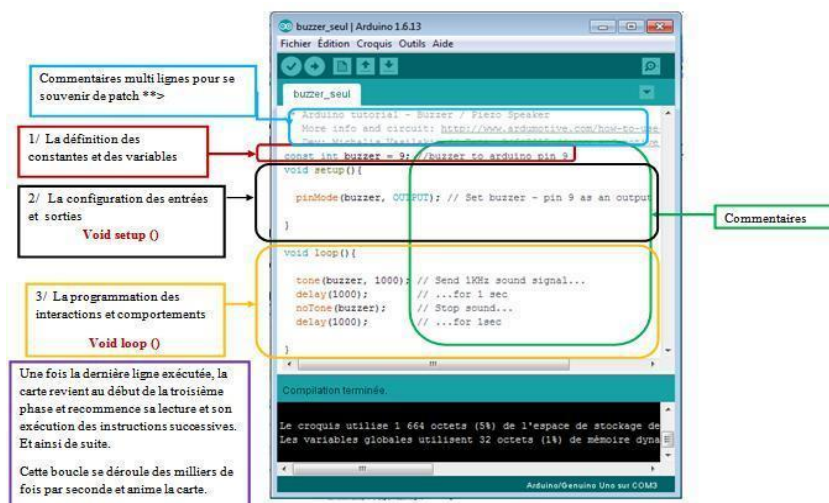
buzzer_seul | Arduino 1.6.13

Fichier Édition Croquis Outils Aide

buzzer_seul

Commentaires multi lignes pour se souvenir de patch **>

/* Arduino tutorial - Buzzer / Piezo Speaker
More info and circuit: http://www.ardumotive.com/how-to-use
Dev: Michalis Vasilakis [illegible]

1/ La définition des constantes et des variables

const int buzzer = 9; //buzzer to arduino pin 9

2/ La configuration des entrées et sorties
Void setup ()

void setup(){

pinMode(buzzer, OUTPUT); // Set buzzer - pin 9 as an output

}

Commentaires

void loop(){

3/ La programmation des interactions et comportements
Void loop ()

tone(buzzer, 1000); // Send 1KHz sound signal...
delay(1000); // ...for 1 sec
noTone(buzzer); // Stop sound...
delay(1000); // ...for 1sec

}

Une fois la dernière ligne exécutée, la carte revient au début de la troisième phase et recommence sa lecture et son exécution des instructions successives. Et ainsi de suite.

Cette boucle se déroule des milliers de fois par seconde et anime la carte.

Compilation terminée.

Le croquis utilise 1 664 octets (5%) de l'espace de stockage de
Les variables globales utilisent 32 octets (1%) de mémoire dyna

Arduino/Genuino Uno sur COM3